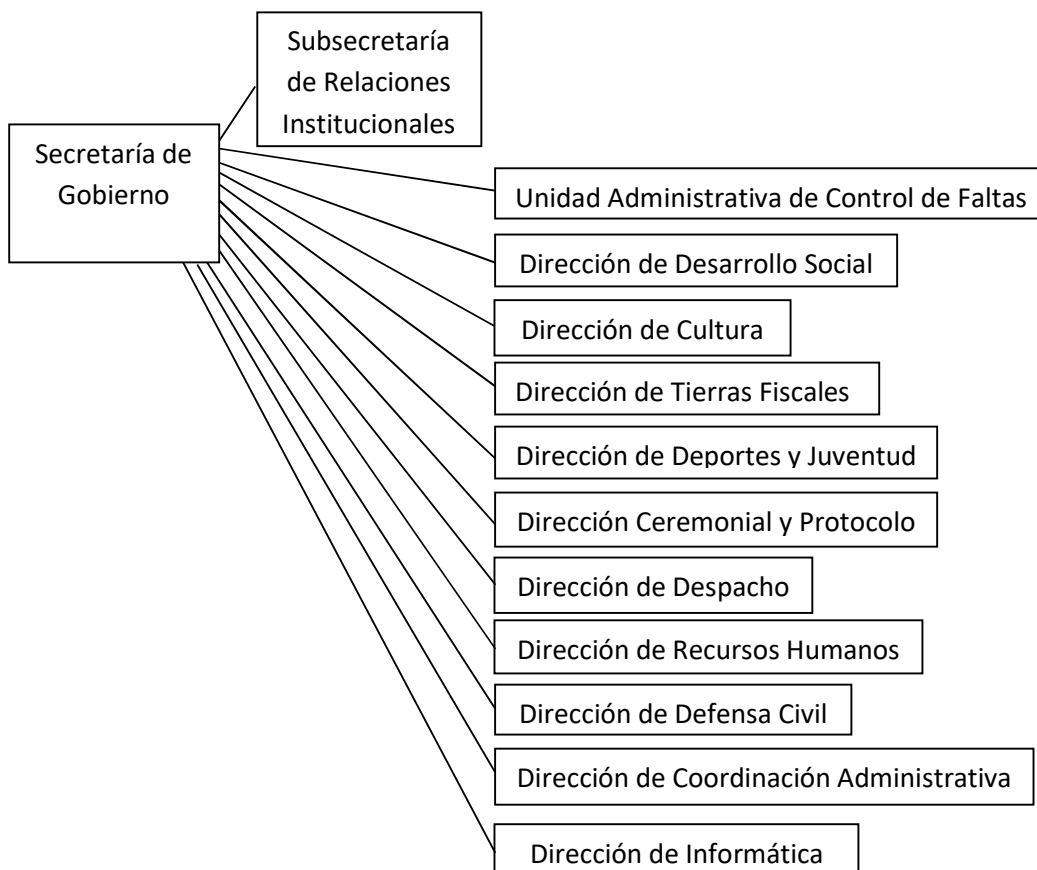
Subsecretaría de Relaciones Institucionales

Secretaría de Gobierno

Unidad Administrativa de Control de Faltas

Dirección de Desarrollo Social

Dirección de Cultura

Dirección de Tierras Fiscales

Dirección de Deportes y Juventud

Dirección Ceremonial y Protocolo

Dirección de Despacho

Dirección de Recursos Humanos

Dirección de Defensa Civil

Dirección de Coordinación Administrativa

Dirección de Informática